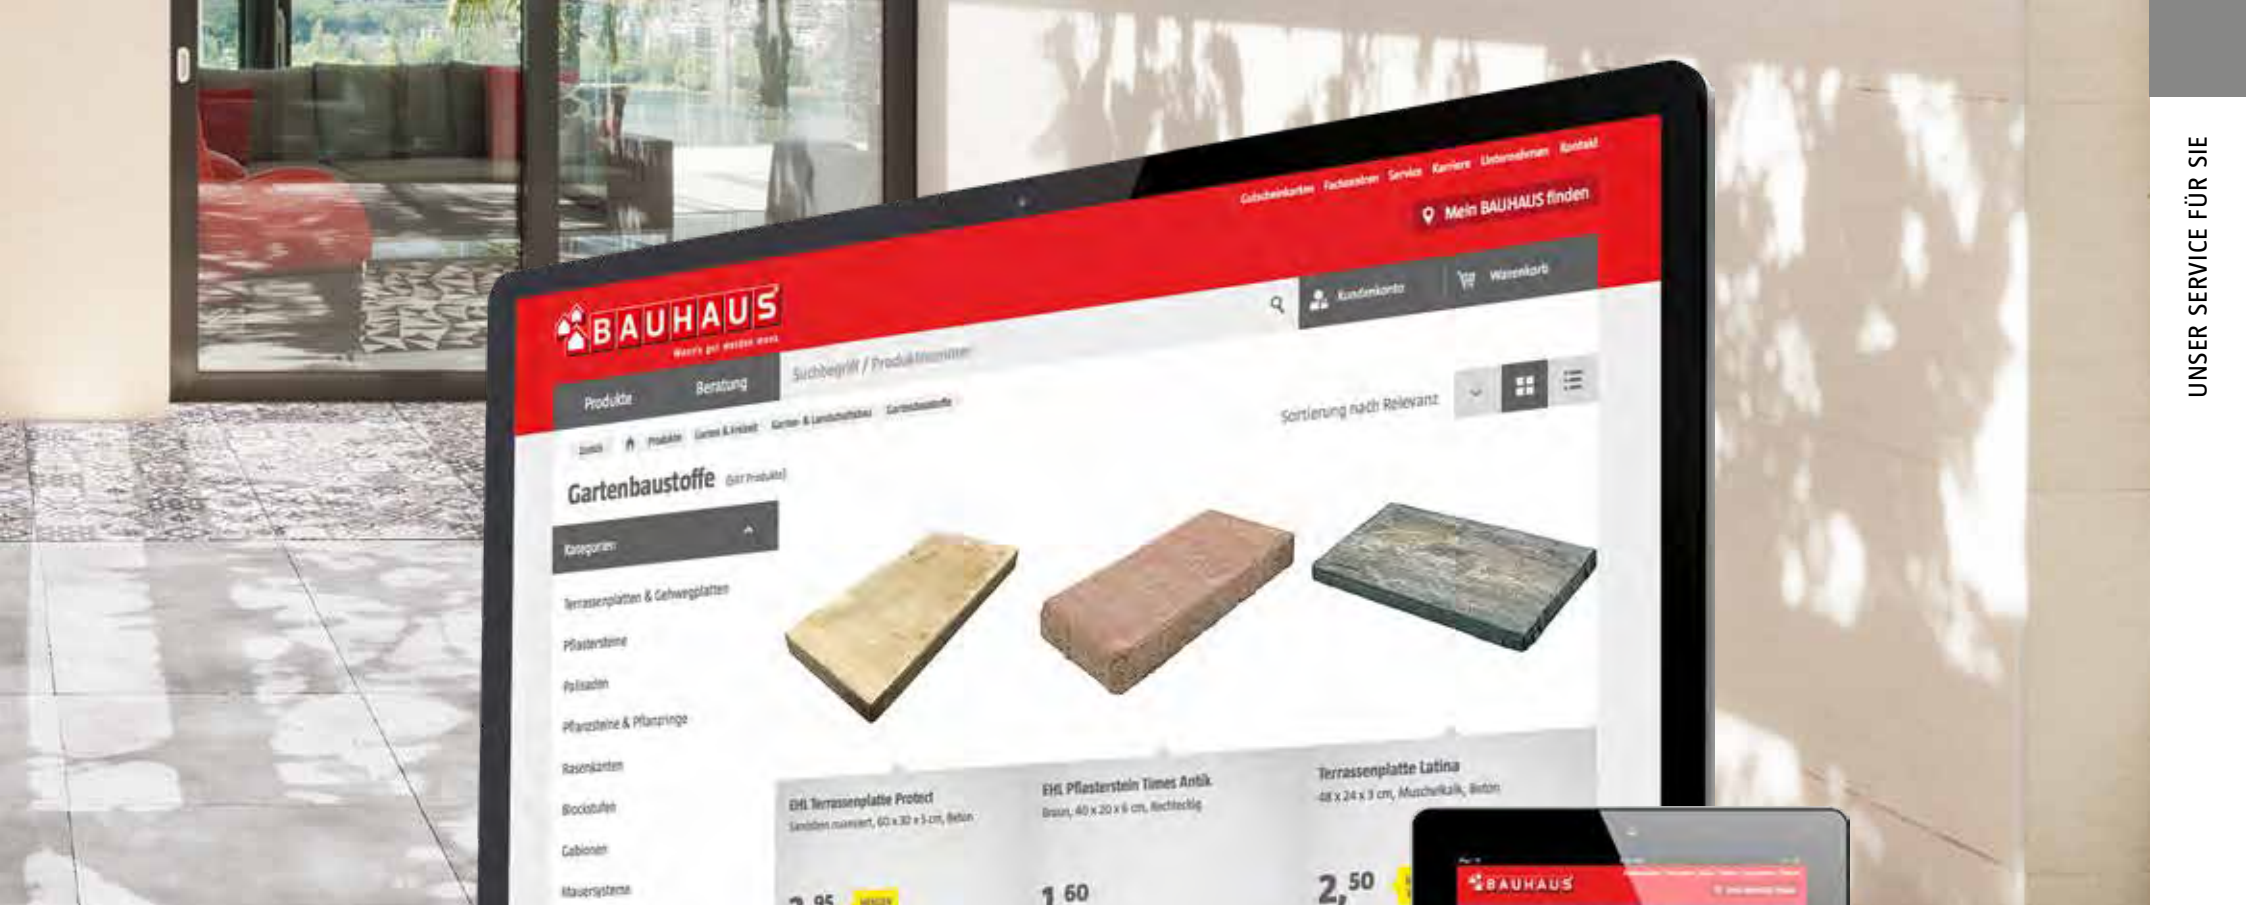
UNSER SERVICE FÜR SIE

Gutscheinkarten Fachcentren Service Karriere Unternehmen Kontakt

Mein BAUHAUS finden

BAUHAUS

Wenn's gut werden muss.

Suchbegriff / Produktnummer

Kundenkonto

Warenkorb

Produkte Beratung

Sortierung nach Relevanz

Start Produkte Garten & Freizeit Garten- & Landschaftsbau Gartenbaustoffe

Gartenbaustoffe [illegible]

Kategorien

Terrassenplatten & Gehwegplatten

Pflastersteine

Palisaden

Pflanzsteine & Pflanzringe

Rasenkanten

Blockstufen

Gabionen

Mauersysteme

EHL Terrassenplatte Protect
Sandstein nuanciert, 60 x 30 x 5 cm, Beton

EHL Pflasterstein Times Antik
Braun, 40 x 20 x 6 cm, Rechteckig

Terrassenplatte Latina
48 x 24 x 3 cm, Muschelkalk, Beton

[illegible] 95

1,60

2,50

BAUHAUS